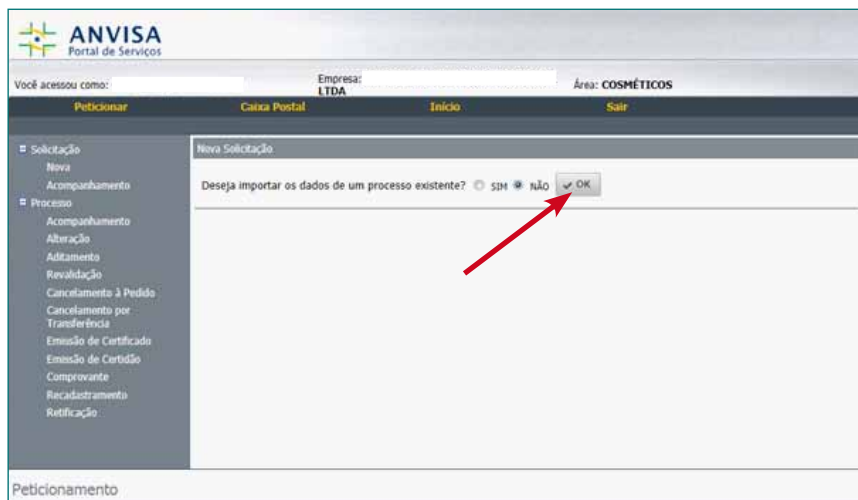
ANVISA
Portal de Serviços

Você acessou como:
Empresa:
LTDA
Área: COSMÉTICOS

Peticionar
Caixa Postal
Início
Sair

Solicitação
Nova
Acompanhamento
Processo
Acompanhamento
Alteração
Aditamento
Revalidação
Cancelamento à Pedido
Cancelamento por Transferência
Emissão de Certificado
Emissão de Certidão
Comprovante
Recadastramento
Retificação

Nova Solicitação

Deseja importar os dados de um processo existente? SIM NÃO OK

Peticionamento